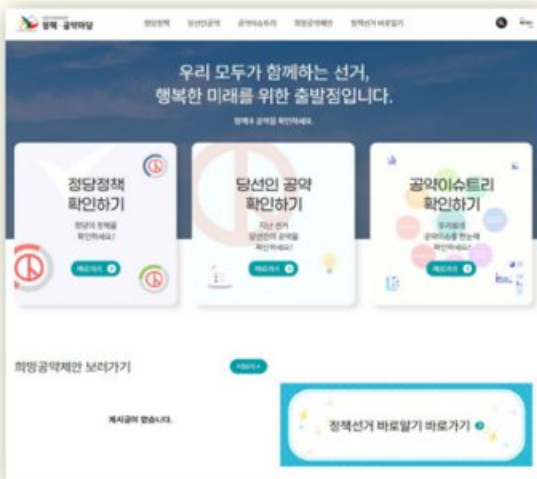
정책·공약마당

정당정책 당선인공약 공약이슈트리 희망공약제안 정책선거 바로알기

우리 모두가 함께하는 선거,
행복한 미래를 위한 출발점입니다.

정책과 공약을 확인하세요.

정당정책
확인하기

정당의 정책을
확인하세요!

바로가기

당선인 공약
확인하기

지난 선거
당선인의 공약을
확인하세요!

바로가기

공약이슈트리
확인하기

우리동네
공약이슈를 한눈에
확인하세요!

바로가기

희망공약제안 보러가기

바로가기

게시글이 없습니다.

정책선거 바로알기 바로가기